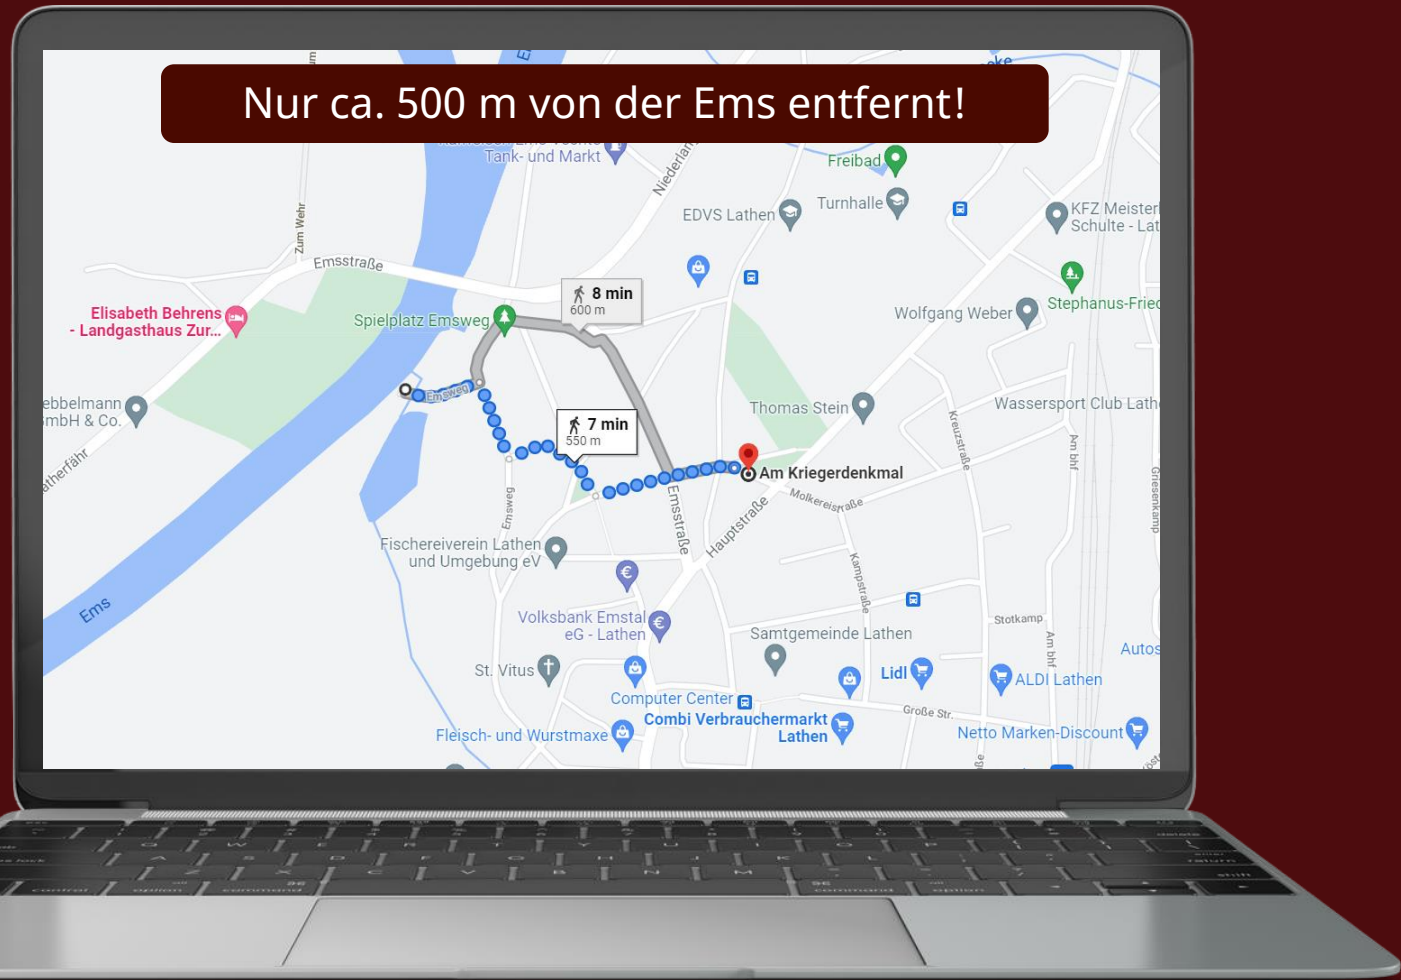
Nur ca. 500 m von der Ems entfernt!

Tank- und Markt
Freibad
Niederlangen
Turnhalle
EDVS Lathen
KFZ Meister Schule - Lat
Zum Wehr
Emsstraße
8 min
600 m
Elisabeth Behrens - Landgasthaus Zur...
Spielplatz Emsweg
Stephanus-Fried
Wolfgang Weber
ebbelmann mbH & Co.
Emsweg
Thomas Stein
Wassersport Club Lath
7 min
550 m
Kreuzstraße
Am bhf
atherfähr
Am Kriegerdenkmal
Molkereistraße
Griesenkamp
Emsweg
Emsstraße
Hauptstraße
Fischereiverein Lathen und Umgebung eV
Kampstraße
Ems
Volksbank Emstal eG - Lathen
Samtgemeinde Lathen
Stotkamp
Am bhf
Autos
St. Vitus
Lidl
ALDI Lathen
Computer Center
Combi Verbrauchermarkt Lathen
Große Str.
Fleisch- und Wurstmaxe
Netto Marken-Discount